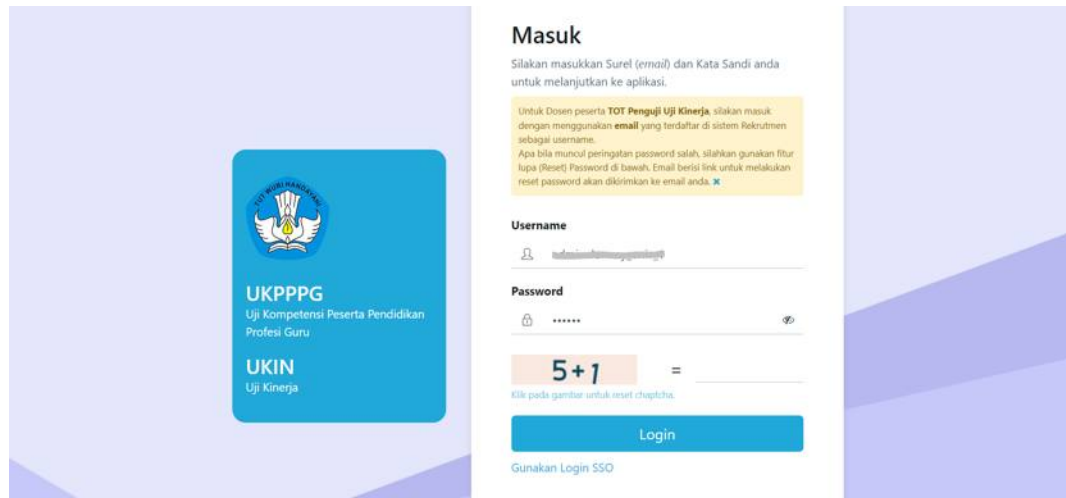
TUT WURI HANDAYANI

UKPPPG
Uji Kompetensi Peserta Pendidikan Profesi Guru

UKIN
Uji Kinerja

Masuk

Silakan masukkan Surel (email) dan Kata Sandi anda untuk melanjutkan ke aplikasi.

Untuk Dosen peserta **TOT Penguji Uji Kinerja**, silakan masuk dengan menggunakan **email** yang terdaftar di sistem Rekrutmen sebagai username.
Apa bila muncul peringatan password salah, silahkan gunakan fitur lupa (Reset) Password di bawah. Email berisi link untuk melakukan reset password akan dikirimkan ke email anda. ×

Username

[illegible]

Password

••••••

5+1 =

Klik pada gambar untuk reset chaptcha.

Login

Gunakan Login SSO